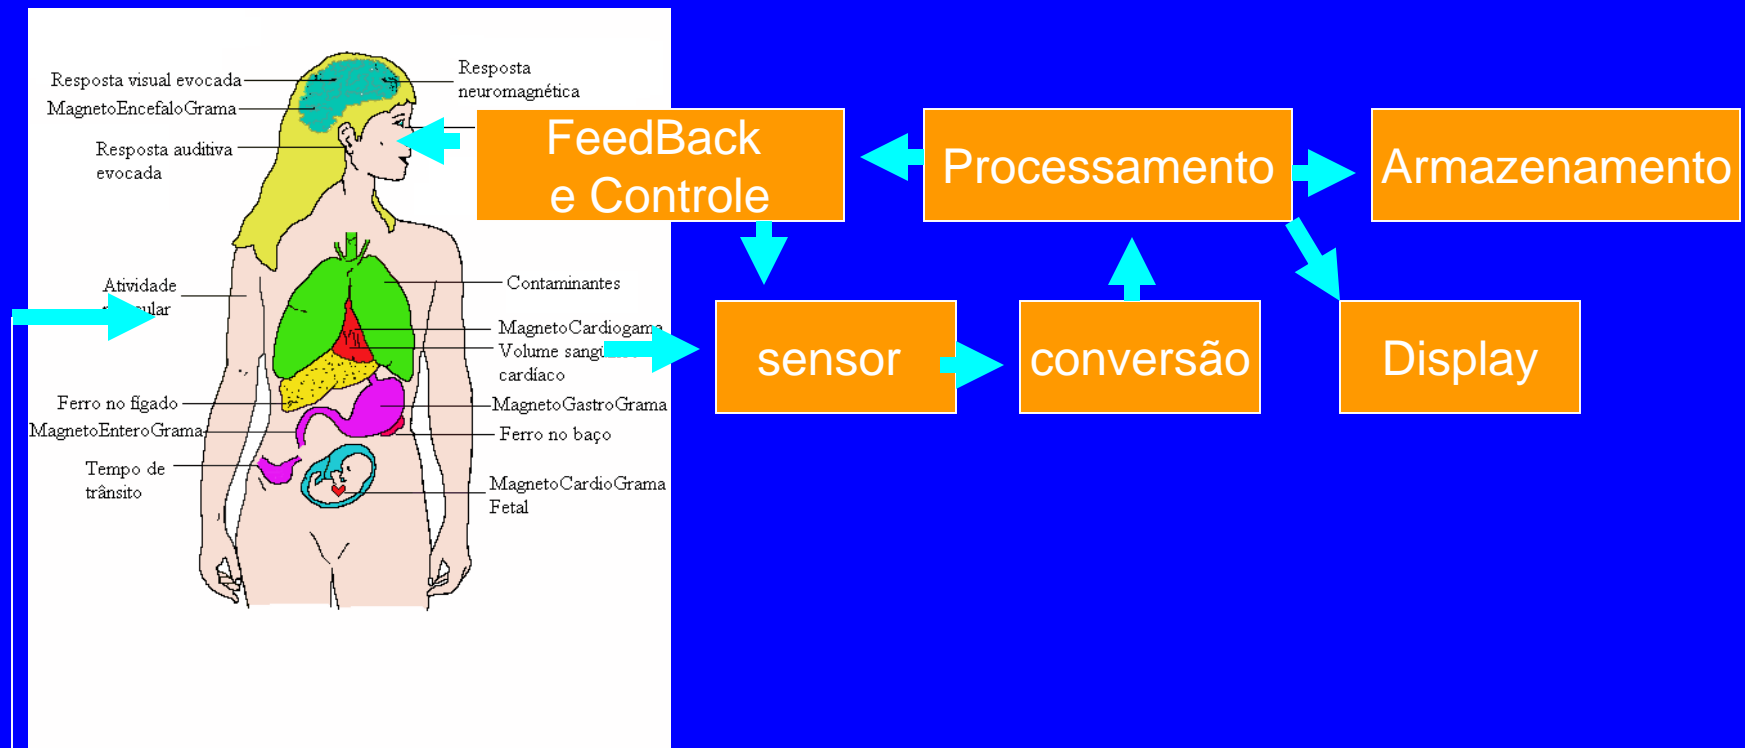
Resposta visual evocada
MagnetoEncefaloGrama
Resposta neuromagnética
Resposta auditiva evocada
Atividade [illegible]ular
Contaminantes
MagnetoCardiogam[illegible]
Volume sang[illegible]
cardíaco
Ferro no fígado
MagnetoEnteroGrama
MagnetoGastroGrama
Ferro no baço
Tempo de trânsito
MagnetoCardioGrama Fetal

FeedBack e Controle
Processamento
Armazenamento
sensor
conversão
Display